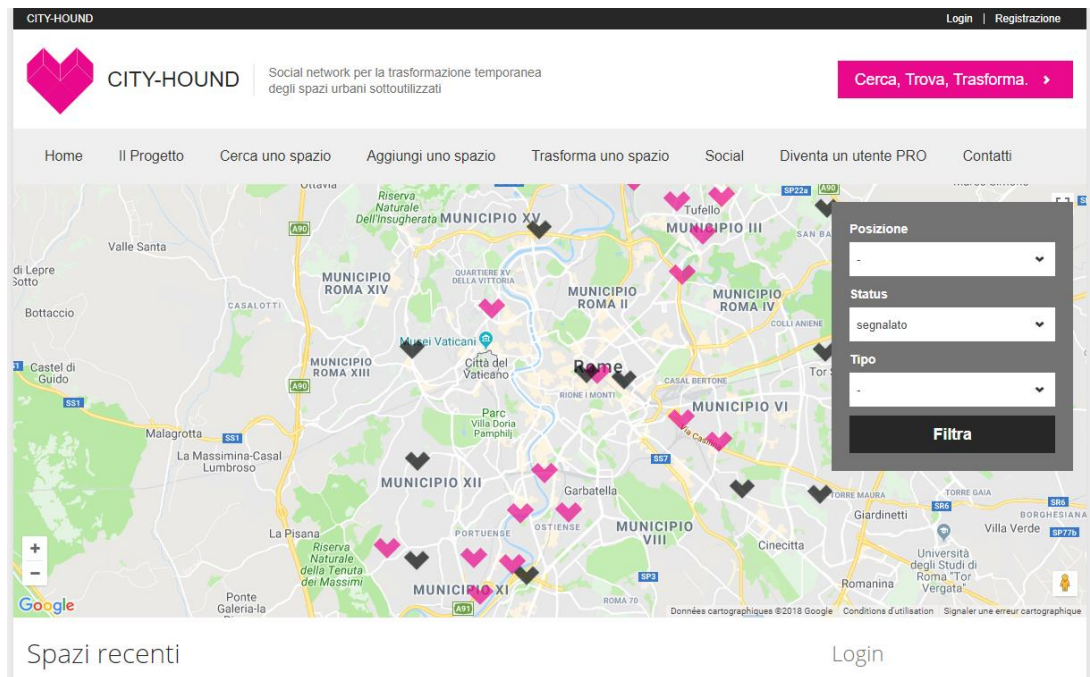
CITY-HOUND

Login | Registrazione

CITY-HOUND

Social network per la trasformazione temporanea degli spazi urbani sottoutilizzati

Cerca, Trova, Trasforma. ›

Home Il Progetto Cerca uno spazio Aggiungi uno spazio Trasforma uno spazio Social Diventa un utente PRO Contatti

Ottavia
Riserva Naturale Dell'Insugherata
MUNICIPIO XV
Tufello
MUNICIPIO III
SAN BA
SP22a
A90
Valle Santa
A90
di Lepre
Sotto
MUNICIPIO ROMA XIV
QUARTIERE XV DELLA VITTORIA
MUNICIPIO ROMA II
MUNICIPIO ROMA IV
CASALOTTI
Bottaccio
COLLI ANIENE
Musei Vaticani
Castel di Guido
MUNICIPIO ROMA XIII
Città del Vaticano
Rome
Tor
A90
CASAL BERTONE
SS1
RIONE I MONTI
MUNICIPIO VI
Parc Villa Doria Pamphilj
Malagrotta
SS1
Via Casilina
La Massimina-Casal Lumbroso
SS7
MUNICIPIO XII
Garbatella
TORRE MAURA
TORRE GAIA
SR6
Giardinetti
SR6
BORGHESIANA
OSTIENSE
Villa Verde
SP77b
La Pisana
PORTUENSE
MUNICIPIO VIII
Riserva Naturale della Tenuta dei Massimi
Cinecitta
Università degli Studi di Roma "Tor Vergata"
SP3
Ponte Galeria-la
MUNICIPIO XI
Romanina
A91
ROMA 70
Google
Données cartographiques ©2018 Google Conditions d'utilisation Signaler une erreur cartographique

Posizione
-
Status
segnalato
Tipo
-
Filtra

Spazi recenti

Login